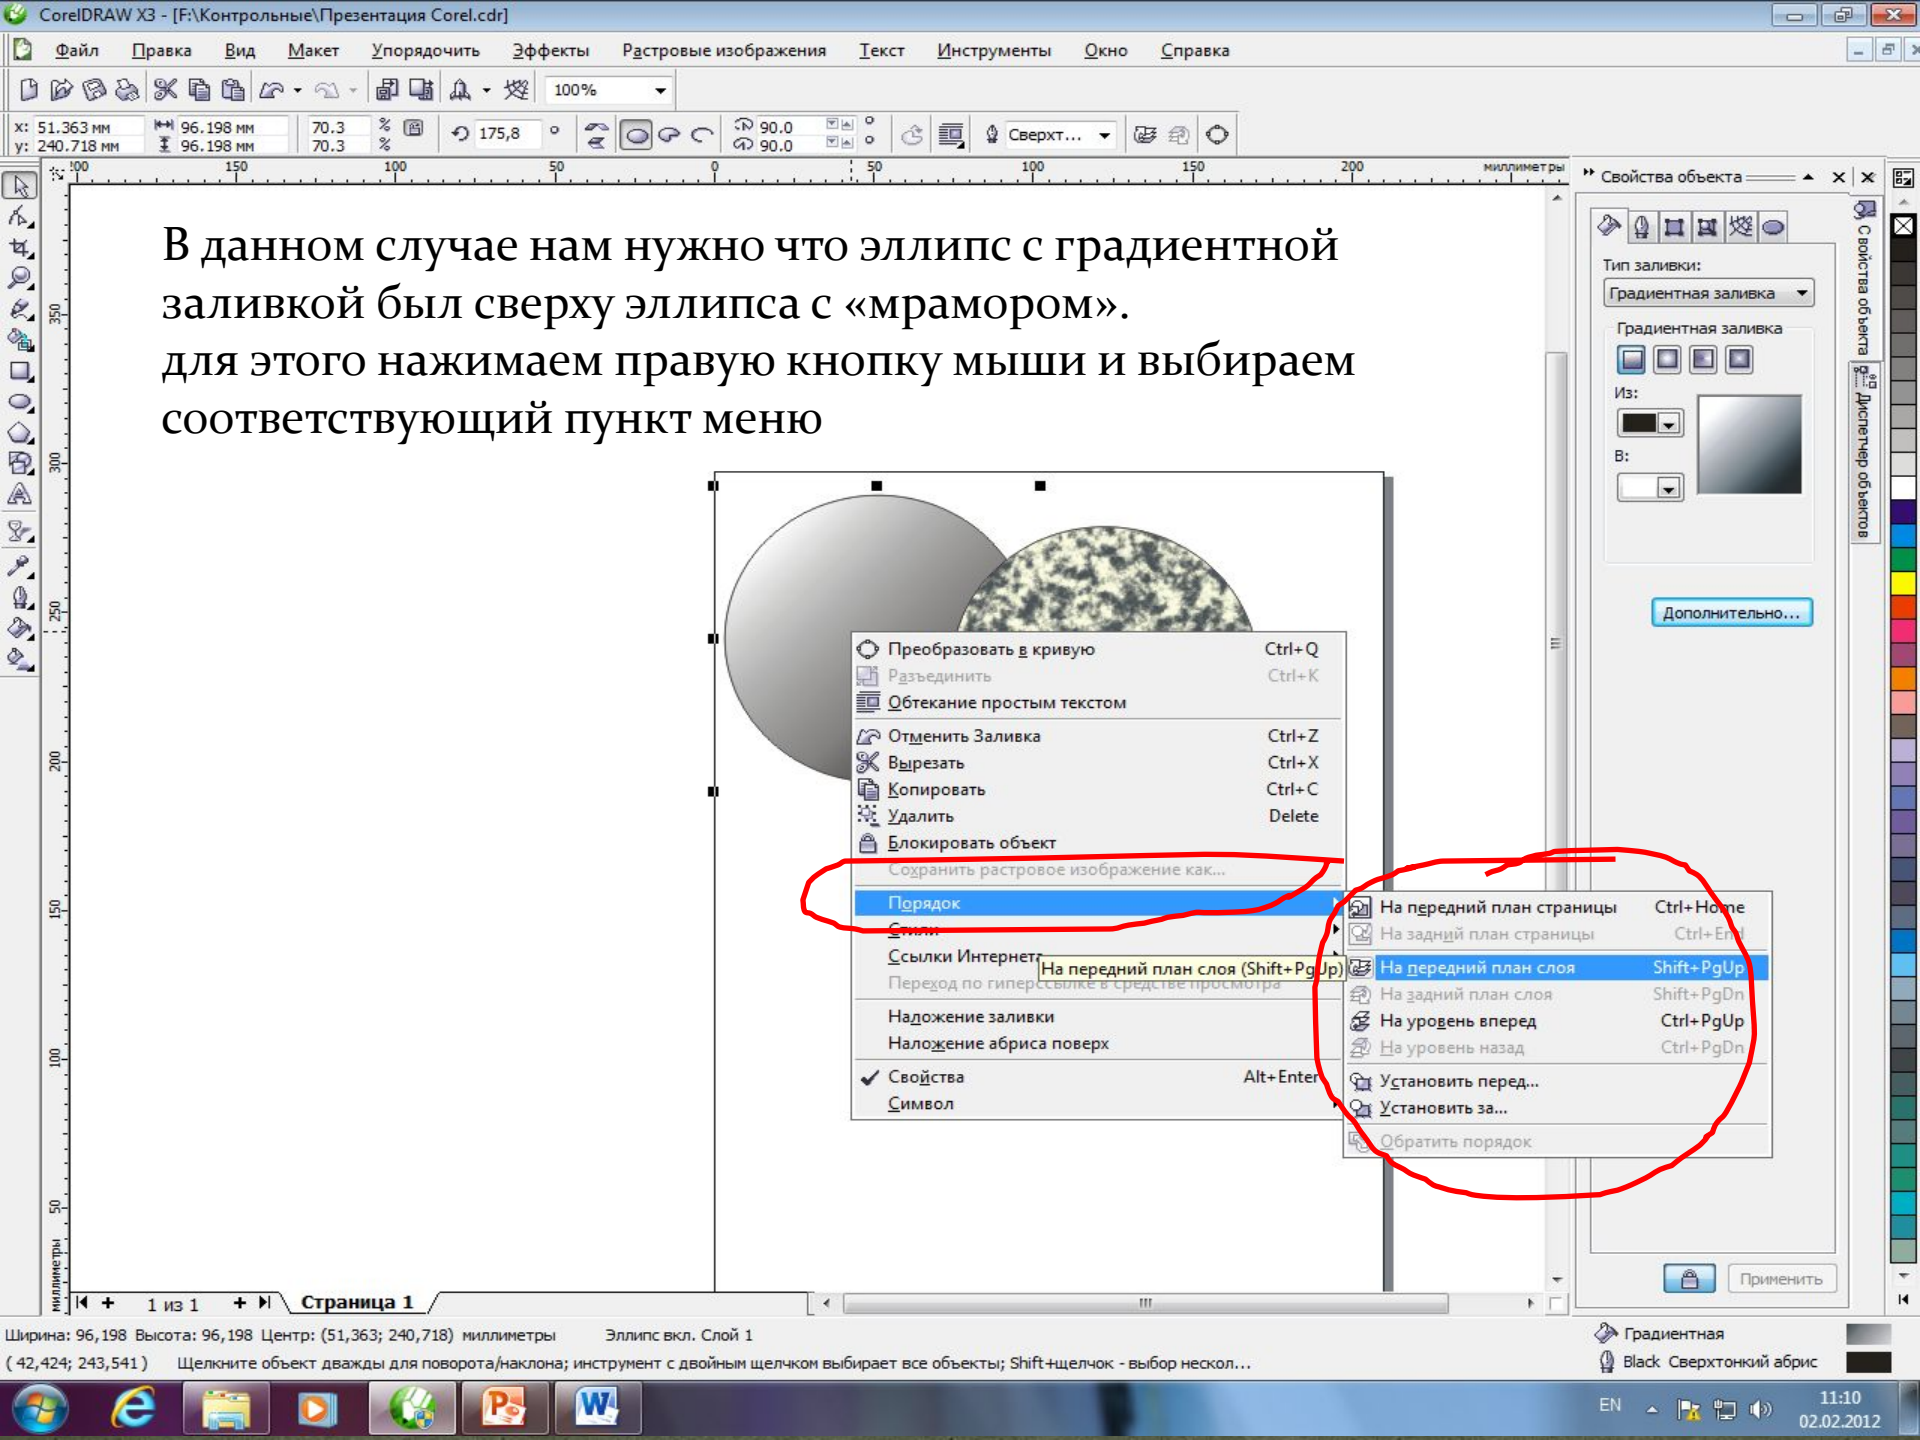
CorelDRAW X3 - [F:\Контрольные\Презентация Corel.cdr]

Файл Правка Вид Макет Упорядочить Эффекты Растровые изображения Текст Инструменты Окно Справка

100%

x: 51.363 мм y: 240.718 мм 96.198 мм 96.198 мм 70.3 70.3 % % 175,8 ° 90.0 90.0 Сверхт...

миллиметры

Свойства объекта

В данном случае нам нужно что эллипс с градиентной заливкой был сверху эллипса с «мрамором».
для этого нажимаем правую кнопку мыши и выбираем соответствующий пункт меню

Преобразовать в кривую Ctrl+Q
Разъединить Ctrl+K
Обтекание простым текстом
Отменить Заливка Ctrl+Z
Вырезать Ctrl+X
Копировать Ctrl+C
Удалить Delete
Блокировать объект
Сохранить растровое изображение как...
Порядок
Стили
Ссылки Интернета
Переход по гиперссылке в средстве просмотра
Наложение заливки
Наложение абриса поверх
Свойства Alt+Enter
Символ

На передний план слоя (Shift+PgUp)

На передний план страницы Ctrl+Home
На задний план страницы Ctrl+End
На передний план слоя Shift+PgUp
На задний план слоя Shift+PgDn
На уровень вперед Ctrl+PgUp
На уровень назад Ctrl+PgDn
Установить перед...
Установить за...
Обратить порядок

Тип заливки:
Градиентная заливка
Градиентная заливка
Из:
В:
Дополнительно...
Применить

Свойства объекта
Диспетчер объектов

1 из 1 Страница 1

Ширина: 96,198 Высота: 96,198 Центр: (51,363; 240,718) миллиметры Эллипс вкл. Слой 1
( 42,424; 243,541 ) Щелкните объект дважды для поворота/наклона; инструмент с двойным щелчком выбирает все объекты; Shift+щелчок - выбор нескол...
Градиентная
Black Сверхтонкий абрис

EN 11:10 02.02.2012